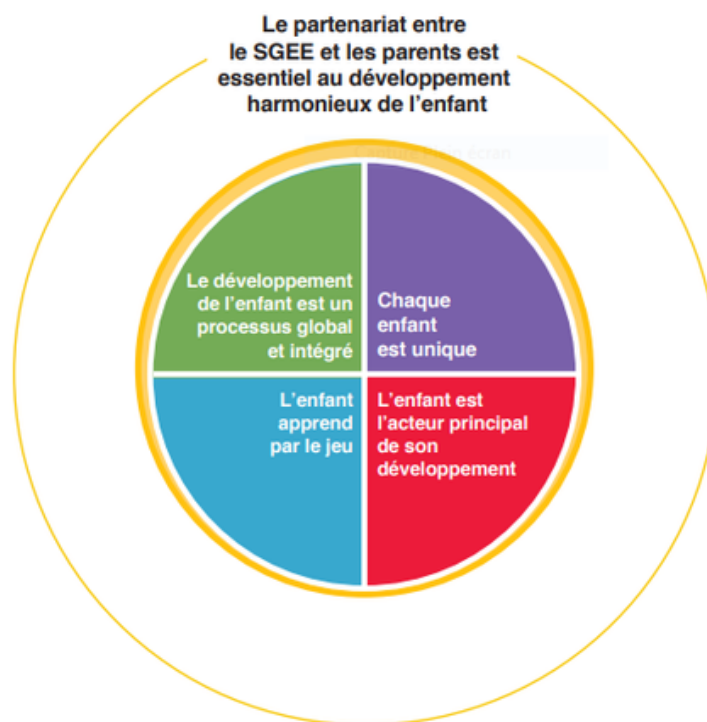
Le partenariat entre le SGEE et les parents est essentiel au développement harmonieux de l'enfant

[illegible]

Le développement de l'enfant est un processus global et intégré

Chaque enfant est unique

L'enfant apprend par le jeu

L'enfant est l'acteur principal de son développement